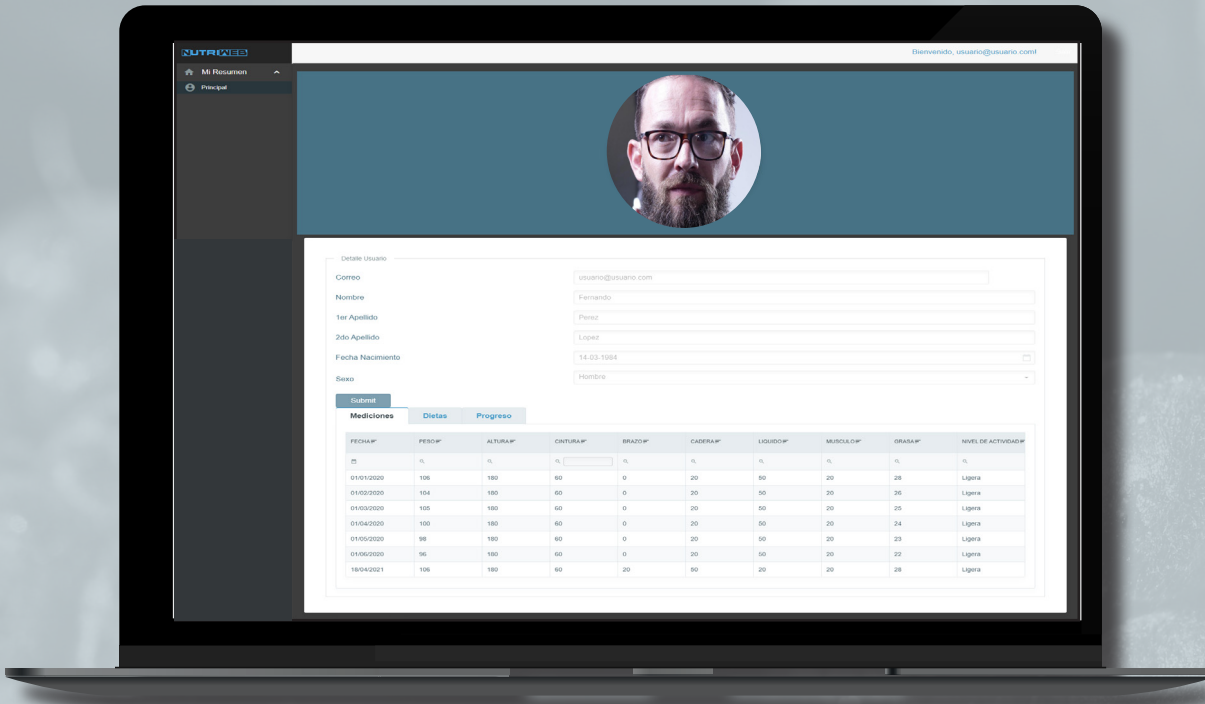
NUTRIWEB

Bienvenido, usuario@usuario.com!

Mi Resumen

Principal

Detalle Usuario

Correo usuario@usuario.com

Nombre Fernando

1er Apellido Perez

2do Apellido Lopez

Fecha Nacimiento 14-03-1984

Sexo Hombre

Submit

Mediciones Dietas Progreso

| FECHA | PESO | ALTURA | CINTURA | BRAZO | CADERA | LIQUIDO | MUSCULO | GRASA | NIVEL DE ACTIVIDAD |
|---|---|---|---|---|---|---|---|---|---|
| 01/01/2020 | 106 | 180 | 60 | 0 | 20 | 50 | 20 | 28 | Ligera |
| 01/02/2020 | 104 | 180 | 60 | 0 | 20 | 50 | 20 | 26 | Ligera |
| 01/03/2020 | 105 | 180 | 60 | 0 | 20 | 50 | 20 | 25 | Ligera |
| 01/04/2020 | 100 | 180 | 60 | 0 | 20 | 50 | 20 | 24 | Ligera |
| 01/05/2020 | 98 | 180 | 60 | 0 | 20 | 50 | 20 | 23 | Ligera |
| 01/06/2020 | 96 | 180 | 60 | 0 | 20 | 50 | 20 | 22 | Ligera |
| 18/04/2021 | 106 | 180 | 60 | 20 | 50 | 20 | 20 | 28 | Ligera |